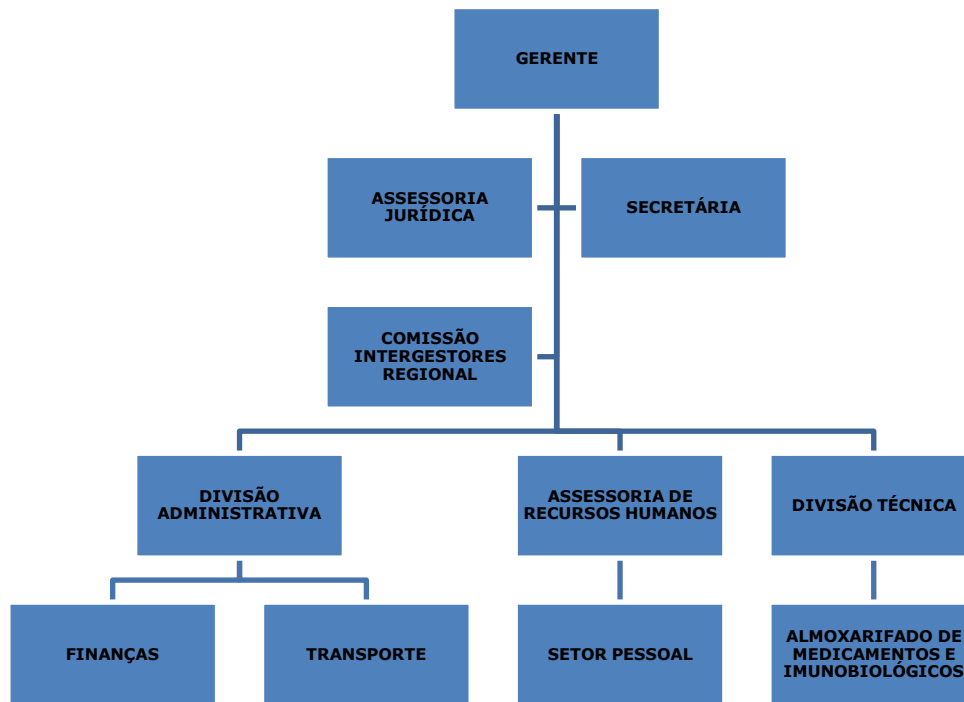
GERENTE

ASSESSORIA JURÍDICA

SECRETÁRIA

COMISSÃO INTERGESTORES REGIONAL

DIVISÃO ADMINISTRATIVA

ASSESSORIA DE RECURSOS HUMANOS

DIVISÃO TÉCNICA

FINANÇAS

TRANSPORTE

SETOR PESSOAL

ALMOXARIFADO DE MEDICAMENTOS E IMUNOBIOLÓGICOS